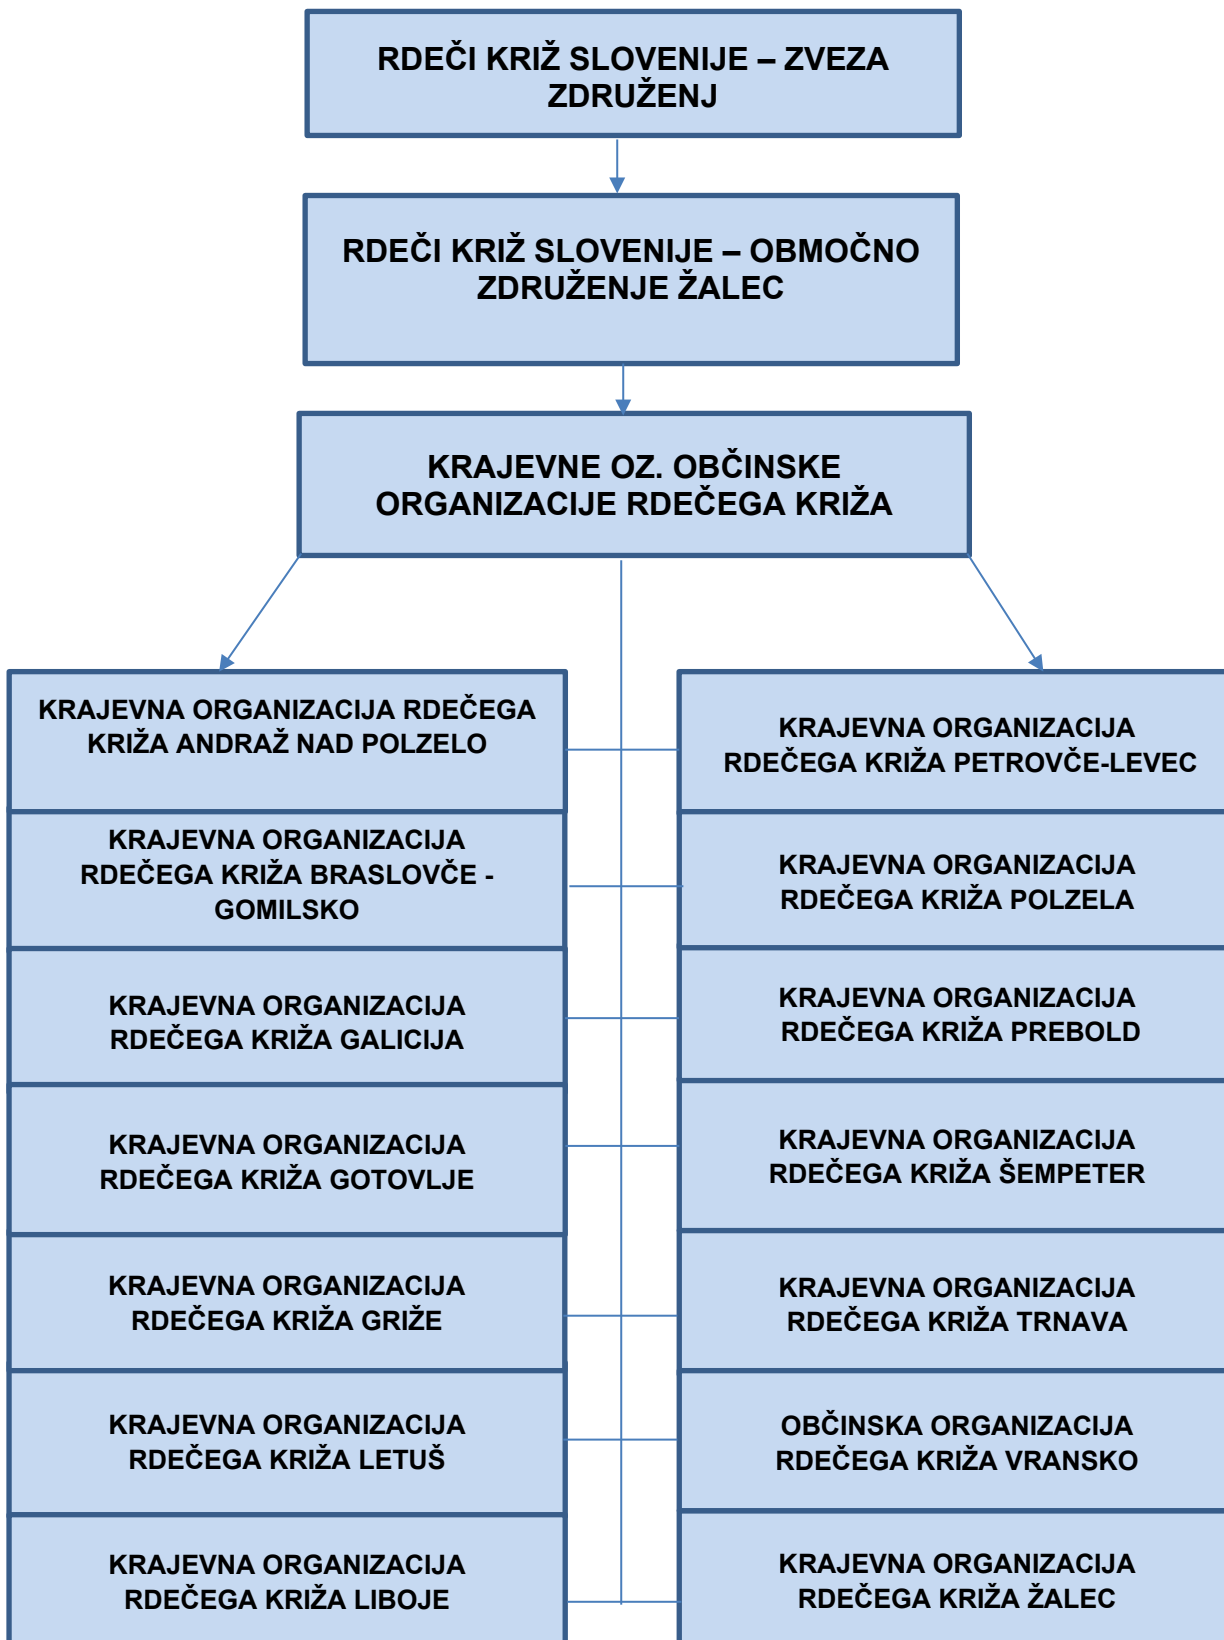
RDEČI KRIŽ SLOVENIJE – ZVEZA ZDRUŽENJ

RDEČI KRIŽ SLOVENIJE – OBMOČNO ZDRUŽENJE ŽALEC

KRAJEVNE OZ. OBČINSKE ORGANIZACIJE RDEČEGA KRIŽA

KRAJEVNA ORGANIZACIJA RDEČEGA KRIŽA ANDRAŽ NAD POLZELO

KRAJEVNA ORGANIZACIJA RDEČEGA KRIŽA BRASLOVČE - GOMILSKO

KRAJEVNA ORGANIZACIJA RDEČEGA KRIŽA GALICIJA

KRAJEVNA ORGANIZACIJA RDEČEGA KRIŽA GOTOVLJE

KRAJEVNA ORGANIZACIJA RDEČEGA KRIŽA GRIŽE

KRAJEVNA ORGANIZACIJA RDEČEGA KRIŽA LETUŠ

KRAJEVNA ORGANIZACIJA RDEČEGA KRIŽA LIBOJE

KRAJEVNA ORGANIZACIJA RDEČEGA KRIŽA PETROVČE-LEVEC

KRAJEVNA ORGANIZACIJA RDEČEGA KRIŽA POLZELA

KRAJEVNA ORGANIZACIJA RDEČEGA KRIŽA PREBOLD

KRAJEVNA ORGANIZACIJA RDEČEGA KRIŽA ŠEMPETER

KRAJEVNA ORGANIZACIJA RDEČEGA KRIŽA TRNAVA

OBČINSKA ORGANIZACIJA RDEČEGA KRIŽA VRANSKO

KRAJEVNA ORGANIZACIJA RDEČEGA KRIŽA ŽALEC